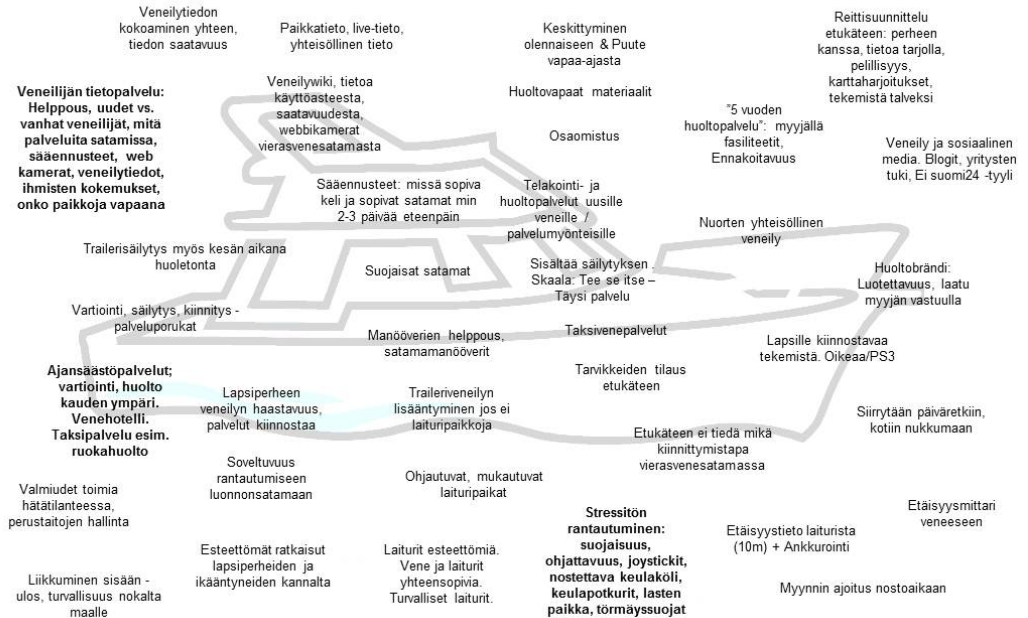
Veneilytiedon kokoaminen yhteen, tiedon saatavuus

Paikkatieto, live-tieto, yhteisöllinen tieto

Keskittyminen olennaiseen & Puute vapaa-ajasta

Reittisuunnittelu etukäteen: perheen kanssa, tietoa tarjolla, pelillisyys, karttaharjoitukset, tekemistä talveksi

Veneilijän tietopalvelu: Helppous, uudet vs. vanhat veneilijät, mitä palveluita satamissa, sääennusteet, web kamerat, veneilytiedot, ihmisten kokemukset, onko paikkoja vapaana

Veneilywiki, tietoa käyttöasteesta, saatavuudesta, webbikamerat vierasvenesatamasta

Huoltovapaat materiaalit

"5 vuoden huoltopalvelu": myyjällä fasiliteetit, Ennakoitavuus

Osaomistus

Veneily ja sosiaalinen media. Blogit, yritysten tuki, Ei suomi24 -tyyli

Sääennusteet: missä sopiva keli ja sopivat satamat min 2-3 päivää eteenpäin

Telakointi- ja huoltopalvelut uusille veneille / palvelumyönteisille

Nuorten yhteisöllinen veneily

Trailerisäilytys myös kesän aikana huoletonta

Suojaisat satamat

Sisältää säilytyksen , Skaala: Tee se itse – Täysi palvelu

Huoltobrändi: Luotettavuus, laatu myyjän vastuulla

Vartiointi, säilytys, kiinnitys -palveluporukat

Taksivenepalvelut

Manööverien helppous, satamamanööverit

Lapsille kiinnostavaa tekemistä. Oikeaa/PS3

Tarvikkeiden tilaus etukäteen

Ajansäästöpalvelut; vartiointi, huolto kauden ympäri. Venehotelli. Taksipalvelu esim. ruokahuolto

Lapsiperheen veneilyn haastavuus, palvelut kiinnostaa

Trailerivenelyn lisääntyminen jos ei laituripaikkoja

Siirrytään päiväretkiin, kotiin nukkumaan

Etukäteen ei tiedä mikä kiinnittymistapa vierasvenesatamassa

Soveltuvuus rantautumiseen luonnonsatamaan

Ohjautuvat, mukautuvat laituripaikat

Valmiudet toimia hätätilanteessa, perustaitojen hallinta

Etäisyysmittari veneeseen

Stressitön rantautuminen: suojaisuus, ohjattavuus, joystickit, nostettava keulaköli, keulapotkurit, lasten paikka, törmäyssuojat

Etäisyystieto laiturista (10m) + Ankkurointi

Esteettömät ratkaisut lapsiperheiden ja ikääntyneiden kannalta

Laiturit esteettömiä. Vene ja laiturit yhteensopivia. Turvalliset laiturit.

Liikkuminen sisään - ulos, turvallisuus nokalta maalle

Myynnin ajoitus nostoaikaan